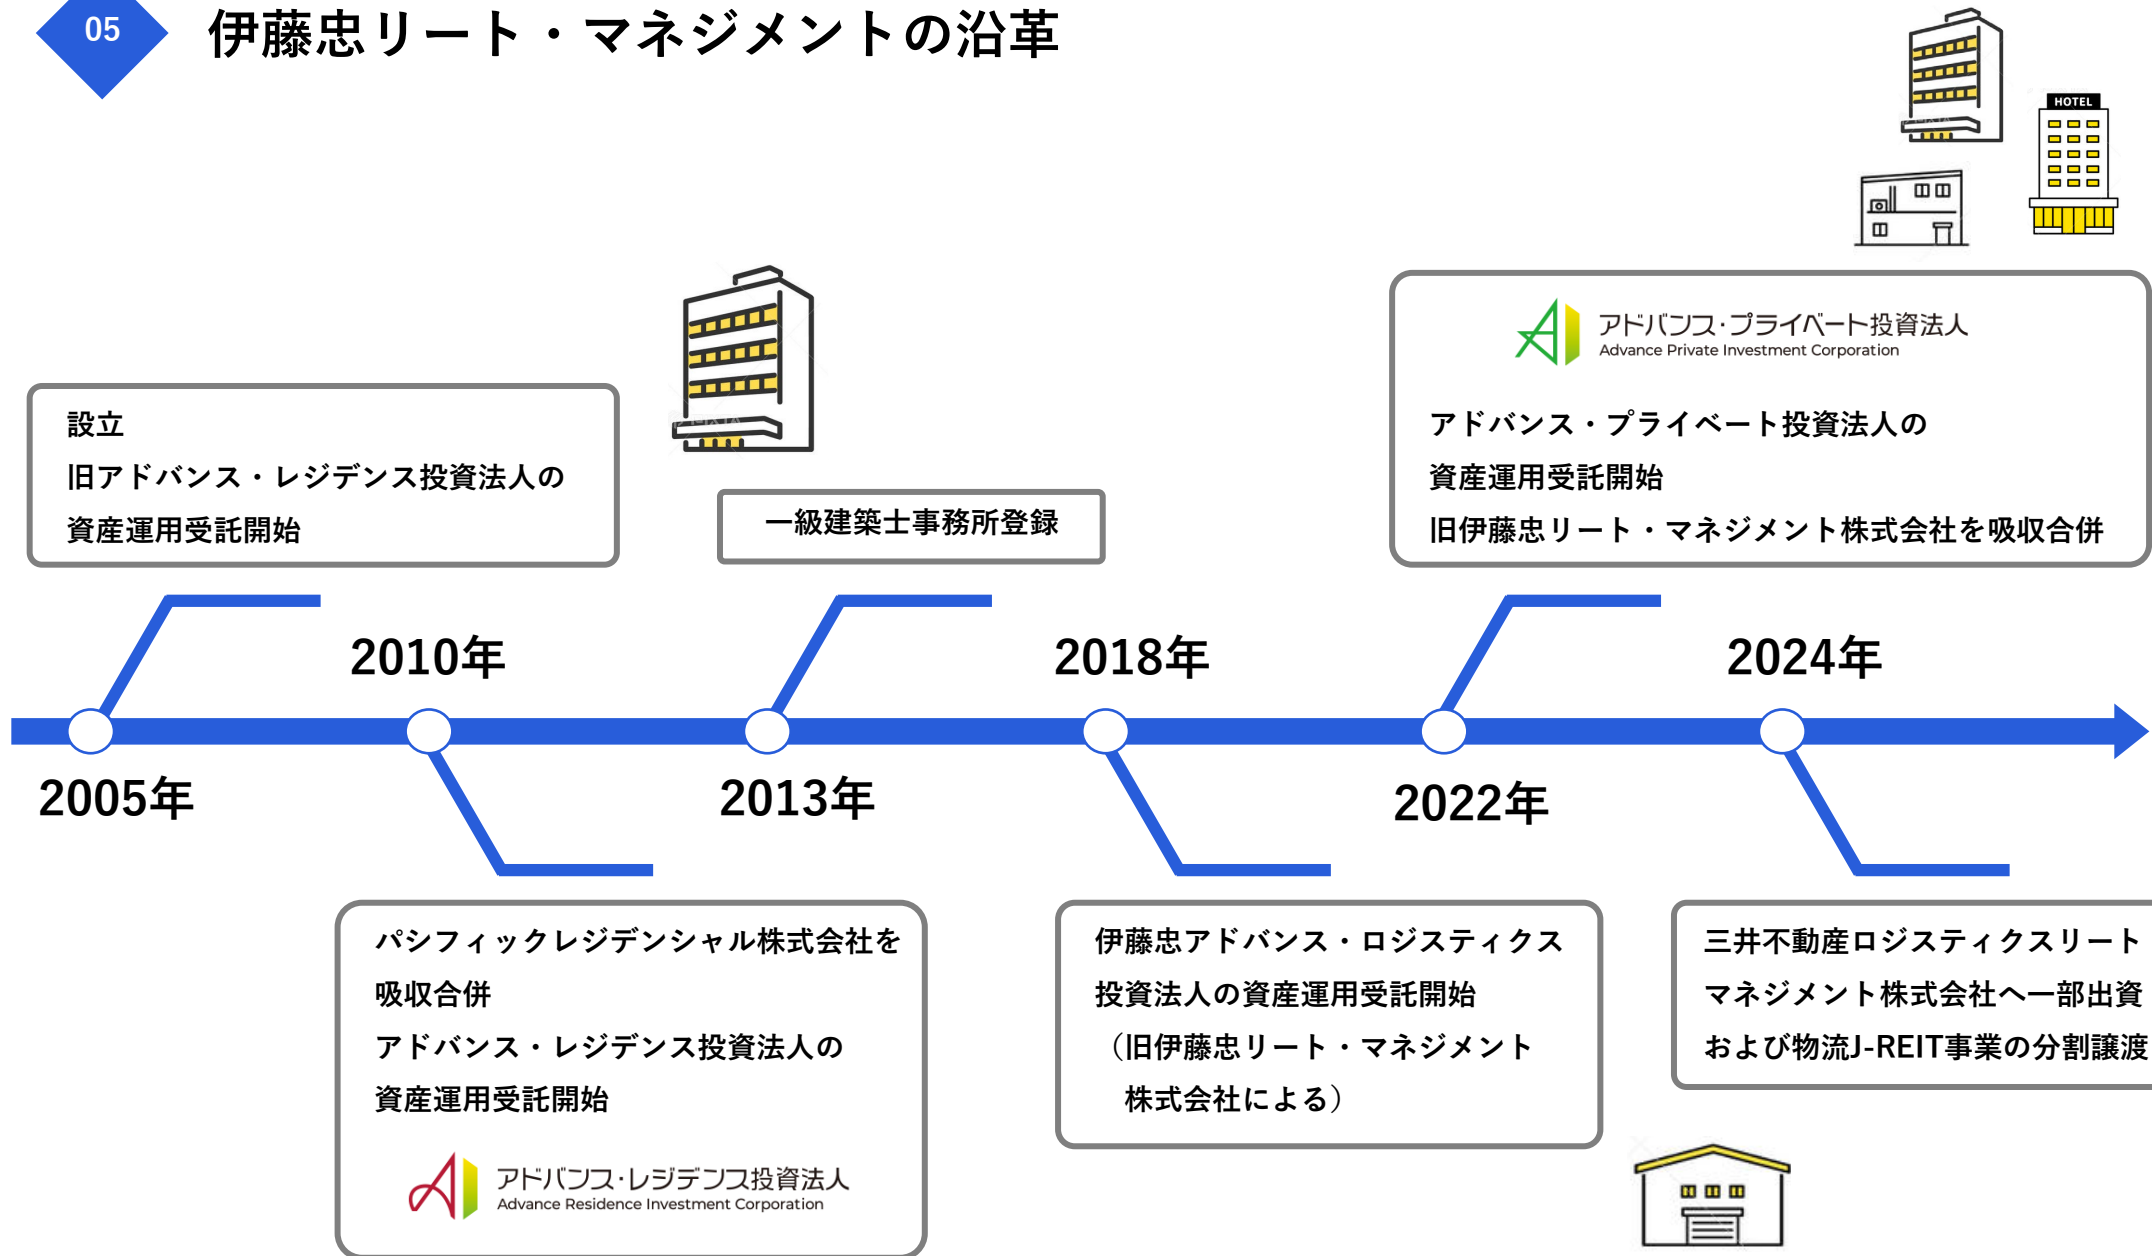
05 伊藤忠リート・マネジメントの沿革

HOTEL

設立
旧アドバンス・レジデンス投資法人の
資産運用受託開始

一級建築士事務所登録

アドバンス・プライベート投資法人
Advance Private Investment Corporation

アドバンス・プライベート投資法人の
資産運用受託開始
旧伊藤忠リート・マネジメント株式会社を吸収合併

2010年

2018年

2024年

2005年

2013年

2022年

パシフィックレジデンシャル株式会社を
吸収合併
アドバンス・レジデンス投資法人の
資産運用受託開始

アドバンス・レジデンス投資法人
Advance Residence Investment Corporation

伊藤忠アドバンス・ロジスティクス
投資法人の資産運用受託開始
（旧伊藤忠リート・マネジメント
株式会社による）

三井不動産ロジスティクスリート
マネジメント株式会社へ一部出資
および物流J-REIT事業の分割譲渡